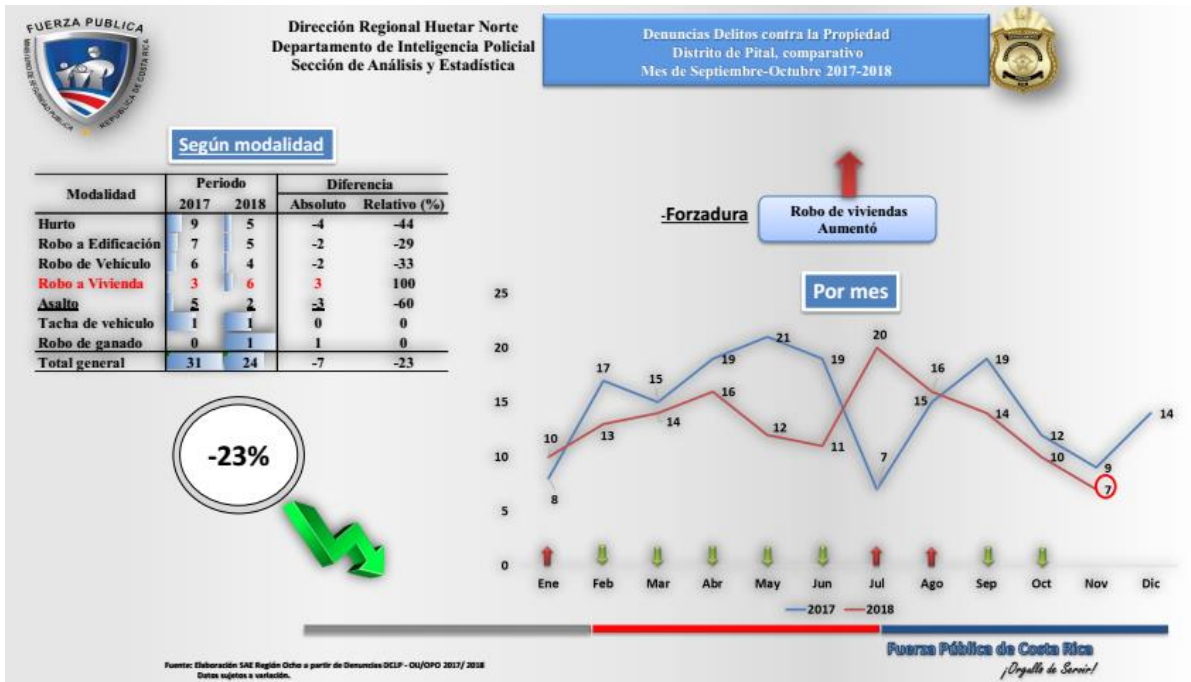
FUERZA PUBLICA
MINISTERIO DE SEGURIDAD PUBLICA · REPUBLICA DE COSTA RICA

Dirección Regional Huetar Norte
Departamento de Inteligencia Policial
Sección de Análisis y Estadística

Denuncias Delitos contra la Propiedad
Distrito de Pital, comparativo
Mes de Septiembre-Octubre 2017-2018

Según modalidad

| Modalidad | Periodo 2017 | Periodo 2018 | Diferencia Absoluto | Diferencia Relativo (%) |
|---|---|---|---|---|
| Hurto | 9 | 5 | -4 | -44 |
| Robo a Edificación | 7 | 5 | -2 | -29 |
| Robo de Vehículo | 6 | 4 | -2 | -33 |
| Robo a Vivienda | 3 | 6 | 3 | 100 |
| Asalto | 5 | 2 | -3 | -60 |
| Tacha de vehiculo | 1 | 1 | 0 | 0 |
| Robo de ganado | 0 | 1 | 1 | 0 |
| Total general | 31 | 24 | -7 | -23 |

-Forzadura

Robo de viviendas Aumentó

Por mes

-23%

25
20
15
10
5
0

17 15 19 21 19 7 15 19 12 9 14 8
10 13 14 16 12 11 20 16 14 10 7

Ene Feb Mar Abr May Jun Jul Ago Sep Oct Nov Dic

2017 2018

Fuente: Elaboración SAE Región Ocho a partir de Denuncias DCLP - OIJ/OPO 2017/ 2018
Datos sujetos a variación.

Fuerza Pública de Costa Rica
¡Orgullo de Servir!